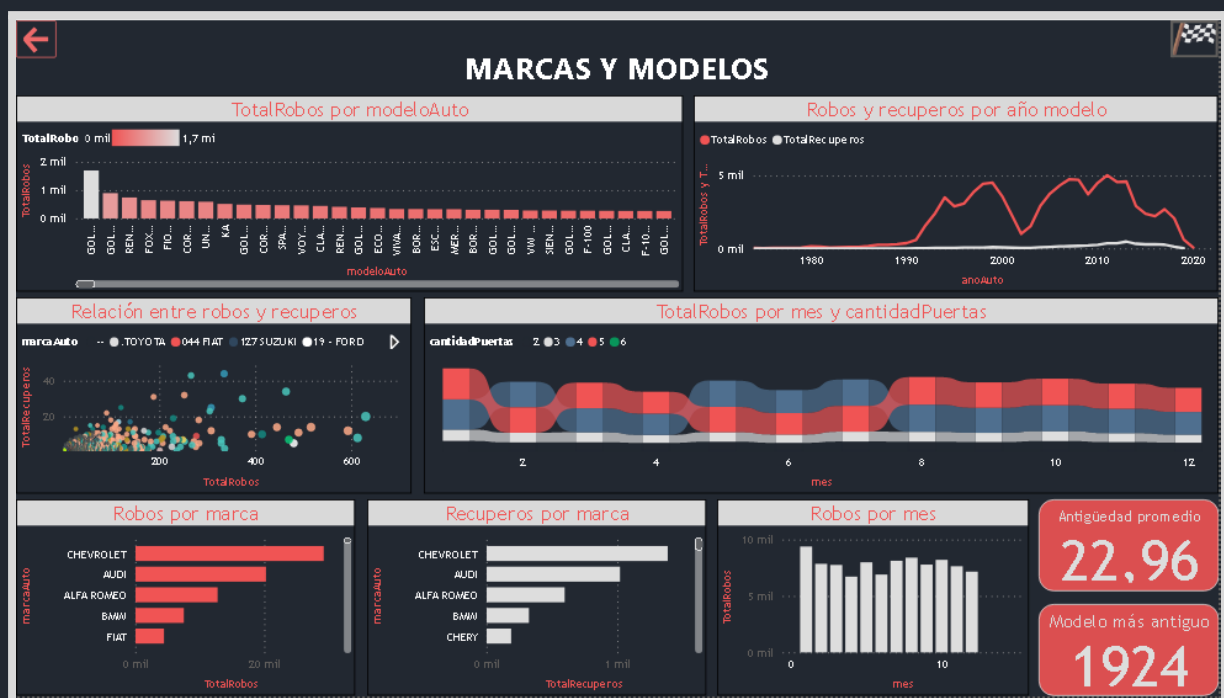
MARCAS Y MODELOS

TotalRobos por modeloAuto

TotalRobo 0 mil 1,7 mi

2 mil
1 mil
0 mil

TotalRobos

GOL... GOL... REN... FOX... FIO... COR... UN... KA GOL... COR... SPA... VOY... CLA... REN... GOL... ECO... VIVA... BOR... ESC... MER... BOR... GOL... GOL... VW ... SIEN... GOL... F-100 CLA... F-10... GOL...

modeloAuto

Robos y recuperos por año modelo

TotalRobos TotalRecuperos

5 mil
0 mil

TotalRobos y T...

1980 1990 2000 2010 2020

anoAuto

Relación entre robos y recuperos

marcaAuto -- .TOYOTA 044 FIAT 127 SUZUKI 19 - FORD

40
20

TotalRecuperos

200 400 600

TotalRobos

TotalRobos por mes y cantidadPuertas

cantidadPuertas 2 3 4 5 6

2 4 6 8 10 12

mes

Robos por marca

CHEVROLET
AUDI
ALFA ROMEO
BMW
FIAT

marcaAuto

0 mil 20 mil

TotalRobos

Recuperos por marca

CHEVROLET
AUDI
ALFA ROMEO
BMW
CHERY

marcaAuto

0 mil 1 mil

TotalRecuperos

Robos por mes

10 mil
5 mil
0 mil

TotalRobos

0 10

mes

Antigüedad promedio
22,96

Modelo más antiguo
1924